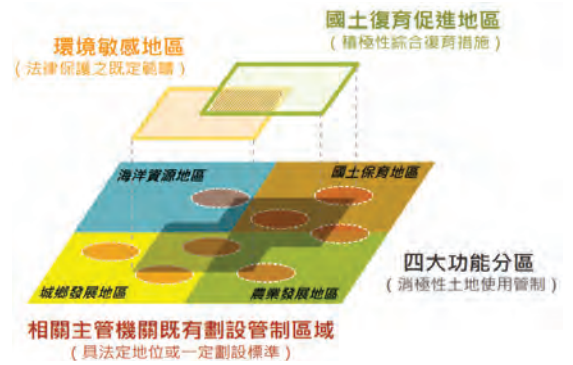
國土復育促進地區
（積極性綜合復育措施）

環境敏感地區
（法律保護之既定範疇）

海洋資源地區

國土保育地區

城鄉發展地區

農業發展地區

四大功能分區
（消極性土地使用管制）

相關主管機關既有劃設管制區域
（具法定地位或一定劃設標準）